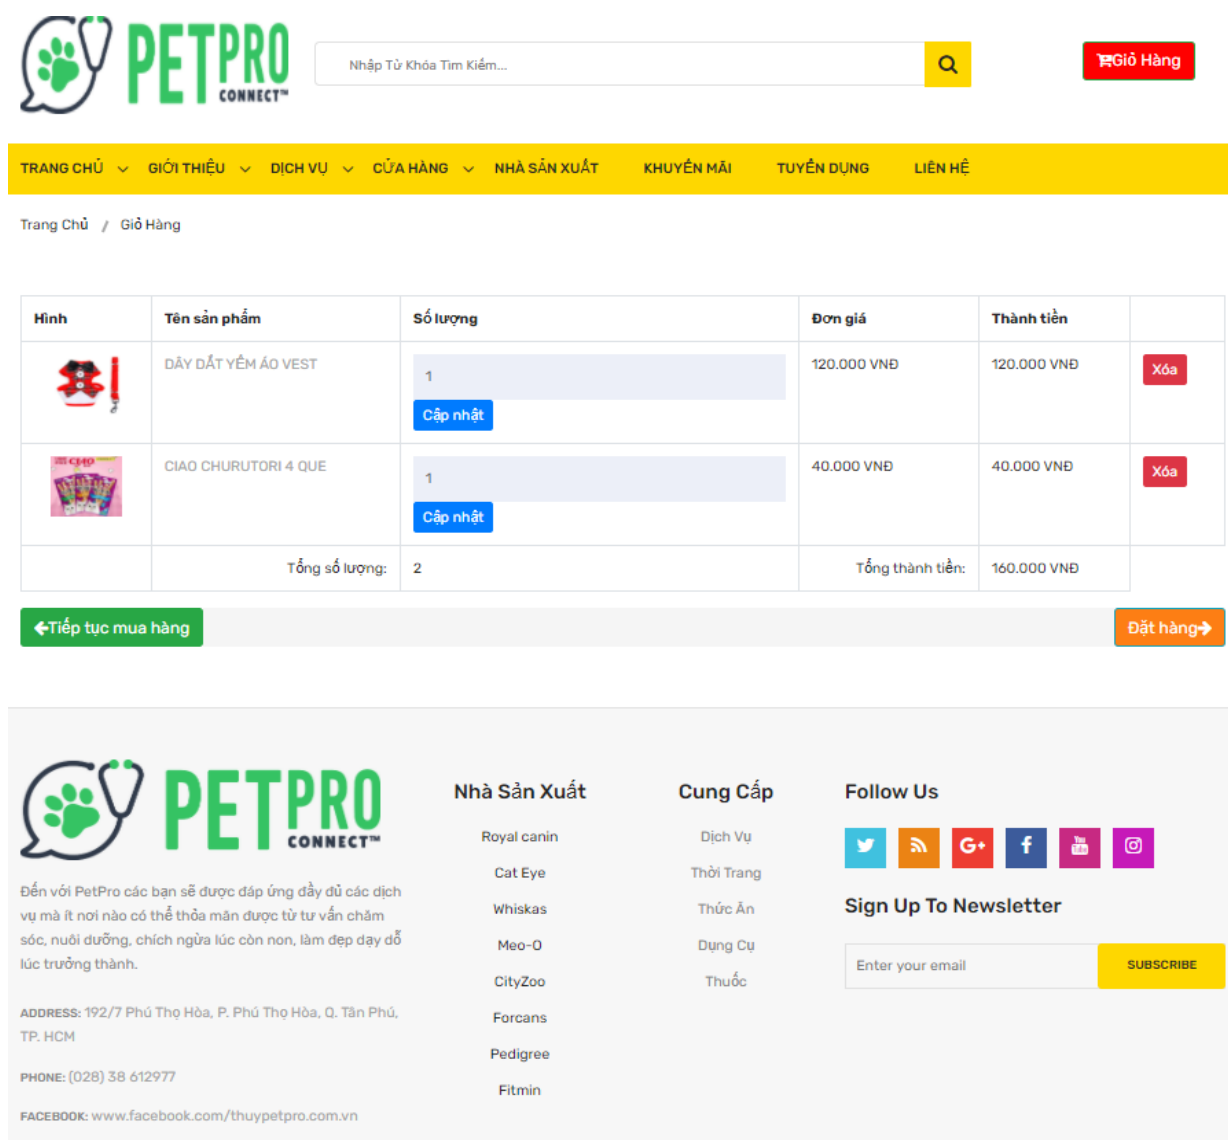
PETPRO CONNECT™

Nhập Từ Khóa Tìm Kiếm...

Giỏ Hàng

TRANG CHỦ GIỚI THIỆU DỊCH VỤ CỬA HÀNG NHÀ SẢN XUẤT KHUYẾN MÃI TUYỂN DỤNG LIÊN HỆ

Trang Chủ / Giỏ Hàng

| Hình | Tên sản phẩm | Số lượng | Đơn giá | Thành tiền | |
|---|---|---|---|---|---|
| | DÂY DẮT YẾM ÁO VEST | 1 Cập nhật | 120.000 VNĐ | 120.000 VNĐ | Xóa |
| | CIAO CHURUTORI 4 QUE | 1 Cập nhật | 40.000 VNĐ | 40.000 VNĐ | Xóa |
| | Tổng số lượng: | 2 | Tổng thành tiền: | 160.000 VNĐ | |

Tiếp tục mua hàng

Đặt hàng

PETPRO CONNECT™

Đến với PetPro các bạn sẽ được đáp ứng đầy đủ các dịch vụ mà ít nơi nào có thể thỏa mãn được từ tư vấn chăm sóc, nuôi dưỡng, chích ngừa lúc còn non, làm đẹp dạy dỗ lúc trưởng thành.

ADDRESS: 192/7 Phú Thọ Hòa, P. Phú Thọ Hòa, Q. Tân Phú, TP. HCM

PHONE: (028) 38 612977

FACEBOOK: www.facebook.com/thuypetpro.com.vn

Nhà Sản Xuất

Royal canin
Cat Eye
Whiskas
Meo-O
CityZoo
Forcans
Pedigree
Fitmin

Cung Cấp

Dịch Vụ
Thời Trang
Thức Ăn
Dụng Cụ
Thuốc

Follow Us

Sign Up To Newsletter

Enter your email

SUBSCRIBE